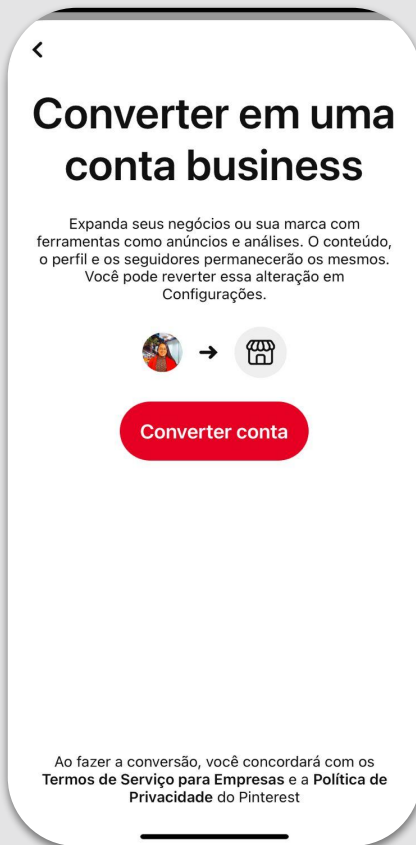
Converter em uma conta business

Expanda seus negócios ou sua marca com ferramentas como anúncios e análises. O conteúdo, o perfil e os seguidores permanecerão os mesmos. Você pode reverter essa alteração em Configurações.

Converter conta

Ao fazer a conversão, você concordará com os **Termos de Serviço para Empresas** e a **Política de Privacidade** do Pinterest